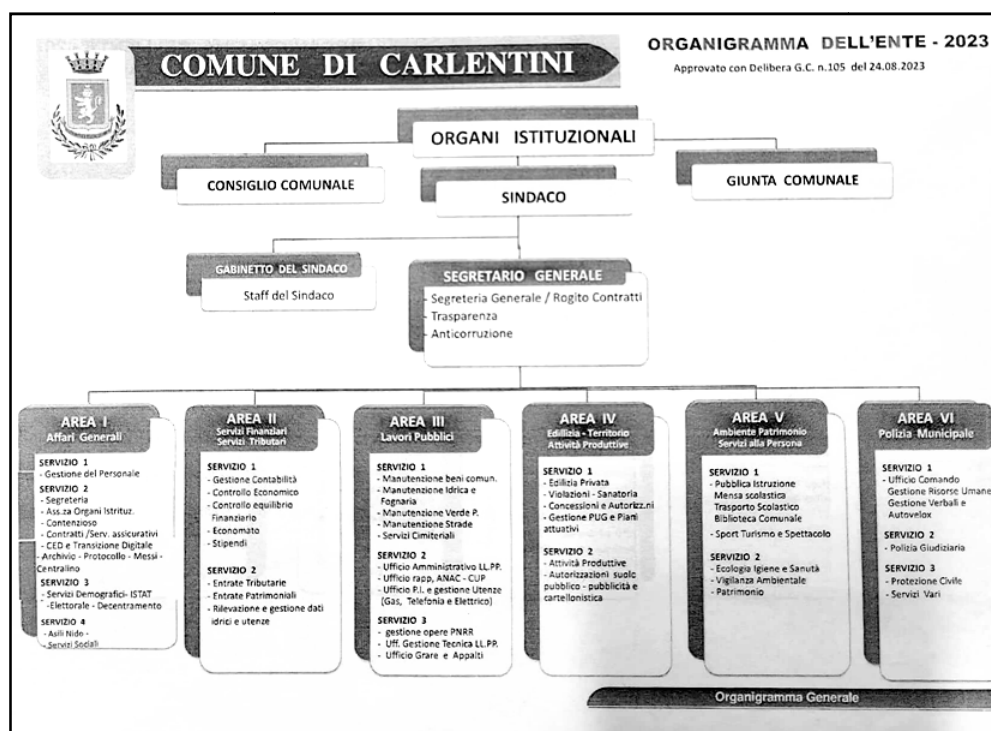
COMUNE DI CARLENTINI

ORGANIGRAMMA DELL'ENTE - 2023
Approvato con Delibera G.C. n.105 del 24.08.2023

ORGANI ISTITUZIONALI

CONSIGLIO COMUNALE

SINDACO

GIUNTA COMUNALE

GABINETTO DEL SINDACO
Staff del Sindaco

SEGRETARIO GENERALE
- Segreteria Generale / Rogito Contratti
- Trasparenza
- Anticorruzione

AREA I
Affari Generali

SERVIZIO 1
- Gestione del Personale
SERVIZIO 2
- Segreteria
- Ass.za Organi Istituz.
- Contenzioso
- Contratti /Serv. assicurativi
- CED e Transizione Digitale
- Archivio - Protocollo - Messi - Centralino
SERVIZIO 3
- Servizi Demografici- ISTAT
- Elettorale - Decentramento
SERVIZIO 4
- Asili Nido -
- Servizi Sociali

AREA II
Servizi Finanziari
Servizi Tributari

SERVIZIO 1
- Gestione Contabilità
- Controllo Economico
- Controllo equilibrio Finanziario
- Economato
- Stipendi
SERVIZIO 2
- Entrate Tributarie
- Entrate Patrimoniali
- Rilevazione e gestione dati idrici e utenze

AREA III
Lavori Pubblici

SERVIZIO 1
- Manutenzione beni comun.
- Manutenzione Idrica e Fognaria
- Manutenzione Verde P.
- Manutenzione Strade
- Servizi Cimiteriali
SERVIZIO 2
- Ufficio Amministrativo LL.PP.
- Ufficio rapp. ANAC - CUP
- Ufficio P.I. e gestione Utenze (Gas, Telefonia e Elettrico)
SERVIZIO 3
- gestione opere PNRR
- Uff. Gestione Tecnica LL.PP.
- Ufficio Grare e Appalti

AREA IV
Edilizia - Territorio
Attività Produttive

SERVIZIO 1
- Edilizia Privata
- Violazioni - Sanatoria
- Concessioni e Autorizz.ni
- Gestione PUG e Piani attuativi
SERVIZIO 2
- Attività Produttive
- Autorizzazioni suolo pubblico - pubblicità e cartellonistica

AREA V
Ambiente Patrimonio
Servizi alla Persona

SERVIZIO 1
- Pubblica Istruzione
Mensa scolastica
Trasporto Scolastico
Biblioteca Comunale
- Sport Turismo e Spettacolo
SERVIZIO 2
- Ecologia Igiene e Sanità
- Vigilanza Ambientale
- Patrimonio

AREA VI
Polizia Municipale

SERVIZIO 1
- Ufficio Comando
Gestione Risorse Umane
Gestione Verbali e Autovelox
SERVIZIO 2
- Polizia Giudiziaria
SERVIZIO 3
- Protezione Civile
- Servizi Vari

Organigramma Generale